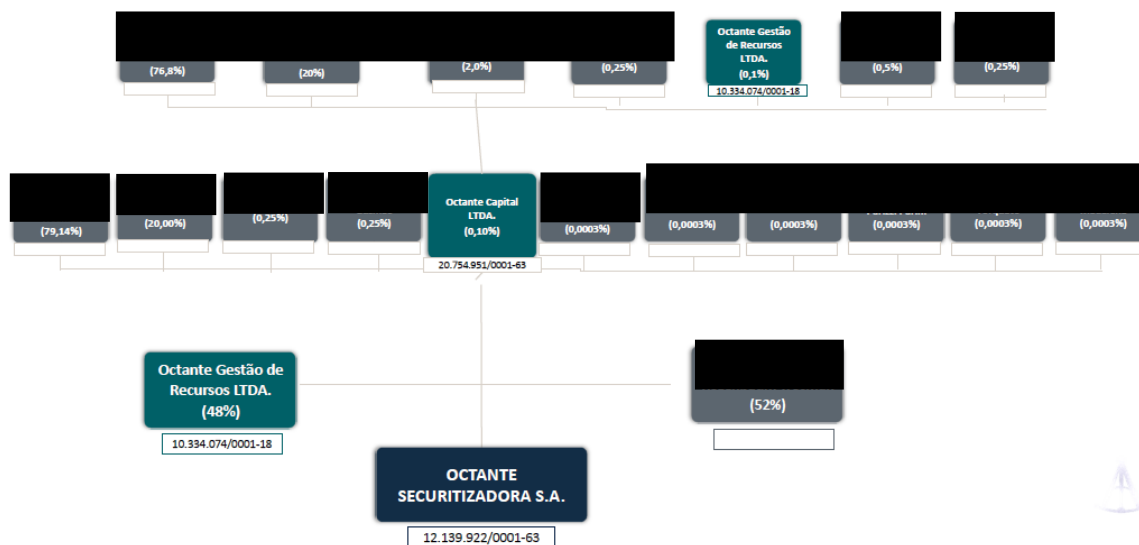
(76,8%)

(20%)

(2,0%)

(0,25%)

Octante Gestão de Recursos LTDA. (0,1%)

10.334.074/0001-18

(0,5%)

(0,25%)

(79,14%)

(20,00%)

(0,25%)

(0,25%)

Octante Capital LTDA. (0,10%)

20.754.951/0001-63

(0,0003%)

(0,0003%)

(0,0003%)

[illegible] (0,0003%)

(0,0003%)

(0,0003%)

Octante Gestão de Recursos LTDA. (48%)

10.334.074/0001-18

(52%)

OCTANTE SECURITIZADORA S.A.

12.139.922/0001-63